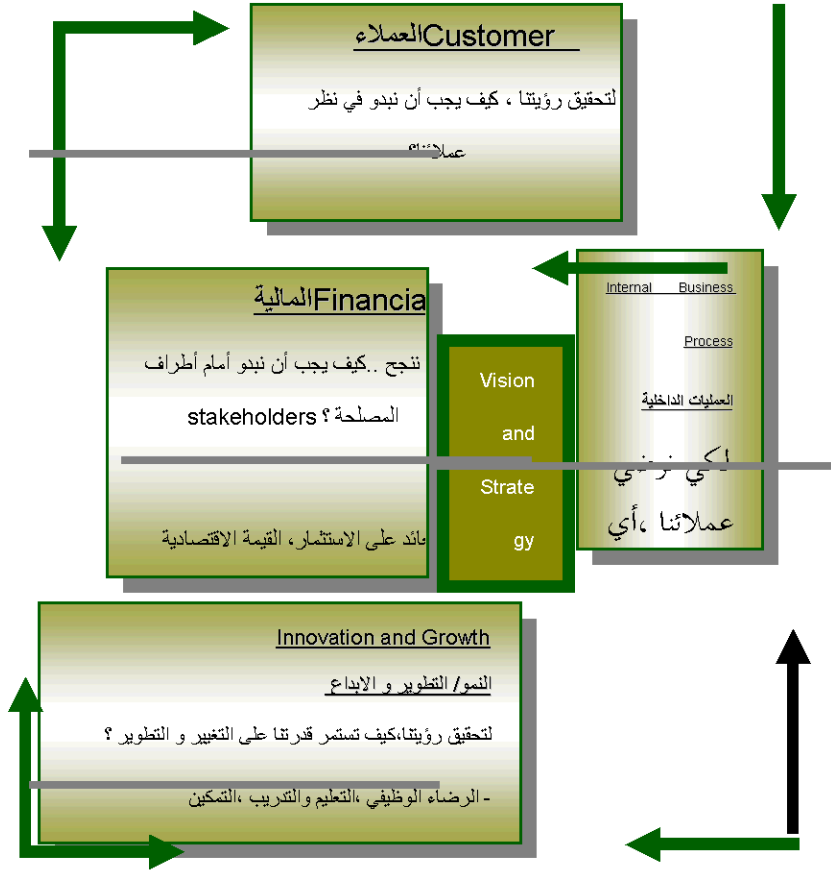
العملاءCustomer

لتحقيق رؤيتنا ، كيف يجب أن نبدو في نظر عملائنا؟

Internal Business Process

العمليات الداخلية

لكي نرضي عملائنا ،أي

Financiaالمالية

ننجح ..كيف يجب أن نبدو أمام أطراف المصلحة؟ stakeholders

عائد على الاستثمار، القيمة الاقتصادية

Vision and Strategy

Innovation and Growth

النمو/ التطوير و الابداع

لتحقيق رؤيتنا،كيف تستمر قدرتنا على التغيير و التطوير ؟

- الرضاء الوظيفي ،التعليم والتدريب ،التمكين